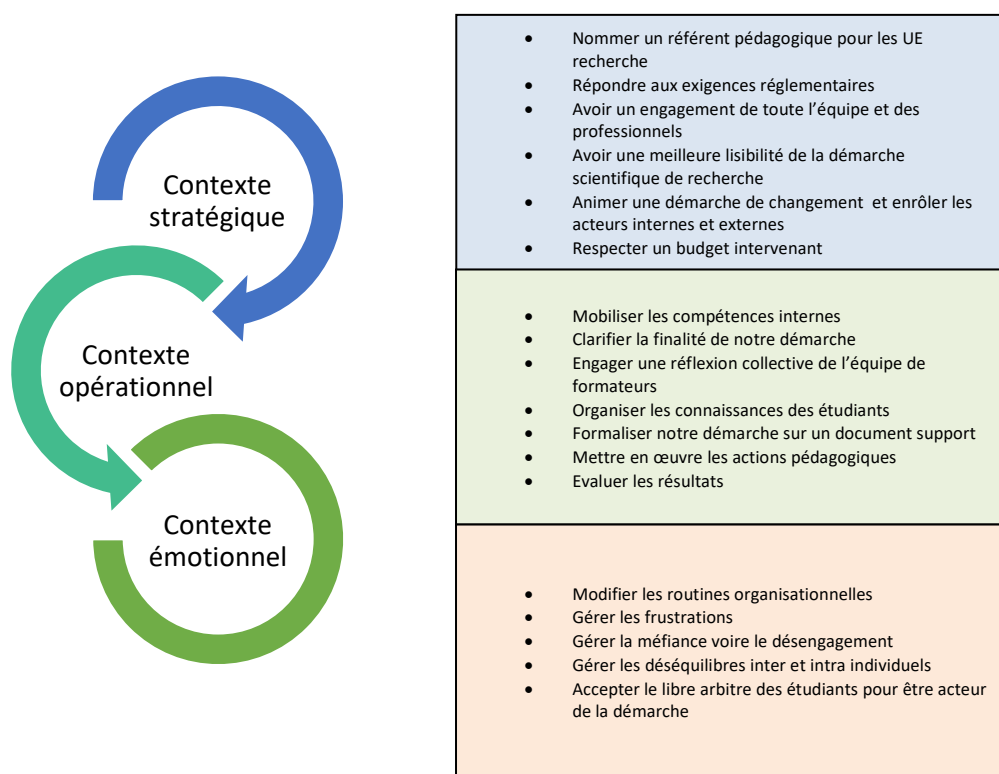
Contexte stratégique

Contexte opérationnel

Contexte émotionnel

- Nommer un référent pédagogique pour les UE recherche
- Répondre aux exigences réglementaires
- Avoir un engagement de toute l'équipe et des professionnels
- Avoir une meilleure lisibilité de la démarche scientifique de recherche
- Animer une démarche de changement et enrôler les acteurs internes et externes
- Respecter un budget intervenant

- Mobiliser les compétences internes
- Clarifier la finalité de notre démarche
- Engager une réflexion collective de l'équipe de formateurs
- Organiser les connaissances des étudiants
- Formaliser notre démarche sur un document support
- Mettre en œuvre les actions pédagogiques
- Evaluer les résultats

- Modifier les routines organisationnelles
- Gérer les frustrations
- Gérer la méfiance voire le désengagement
- Gérer les déséquilibres inter et intra individuels
- Accepter le libre arbitre des étudiants pour être acteur de la démarche